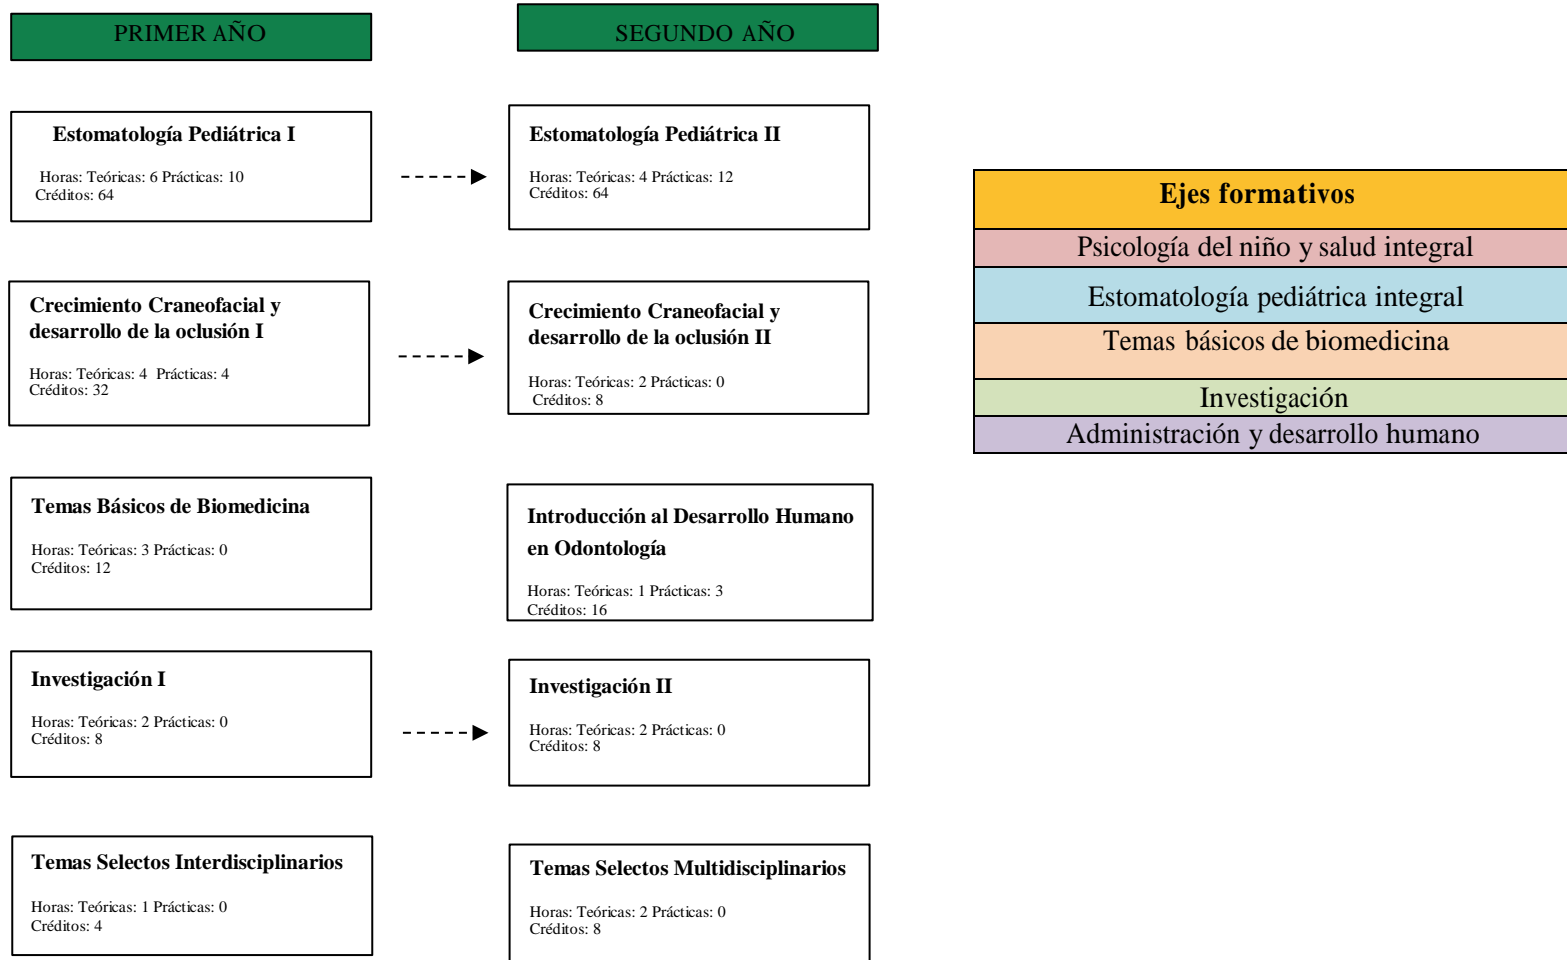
PRIMER AÑO

SEGUNDO AÑO

Estomatología Pediátrica I

Horas: Teóricas: 6 Prácticas: 10
Créditos: 64

Estomatología Pediátrica II

Horas: Teóricas: 4 Prácticas: 12
Créditos: 64

Crecimiento Craneofacial y desarrollo de la oclusión I

Horas: Teóricas: 4 Prácticas: 4
Créditos: 32

Crecimiento Craneofacial y desarrollo de la oclusión II

Horas: Teóricas: 2 Prácticas: 0
Créditos: 8

Temas Básicos de Biomedicina

Horas: Teóricas: 3 Prácticas: 0
Créditos: 12

Introducción al Desarrollo Humano en Odontología

Horas: Teóricas: 1 Prácticas: 3
Créditos: 16

Investigación I

Horas: Teóricas: 2 Prácticas: 0
Créditos: 8

Investigación II

Horas: Teóricas: 2 Prácticas: 0
Créditos: 8

Temas Selectos Interdisciplinarios

Horas: Teóricas: 1 Prácticas: 0
Créditos: 4

Temas Selectos Multidisciplinarios

Horas: Teóricas: 2 Prácticas: 0
Créditos: 8

| Ejes formativos |
|---|
| Psicología del niño y salud integral |
| Estomatología pediátrica integral |
| Temas básicos de biomedicina |
| Investigación |
| Administración y desarrollo humano |